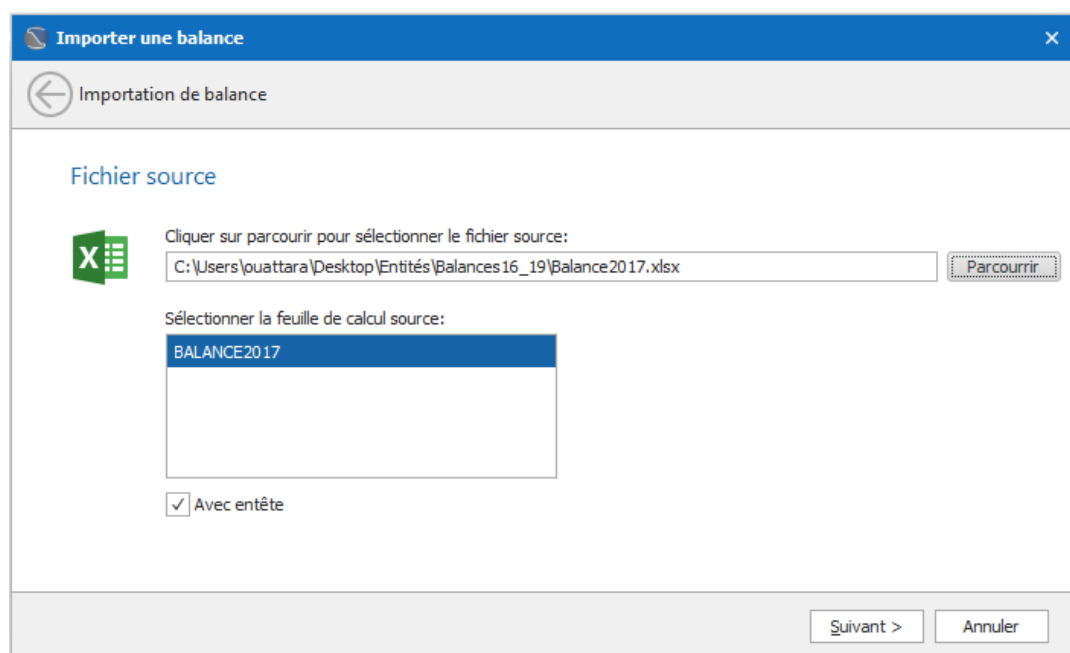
Importer une balance

×

Importation de balance

Fichier source

Cliquer sur parcourir pour sélectionner le fichier source:

C:\Users\ouattara\Desktop\Entités\Balances16_19\Balance2017.xlsx

Parcourir

Sélectionner la feuille de calcul source:

BALANCE2017

Avec entête

Suivant >

Annuler